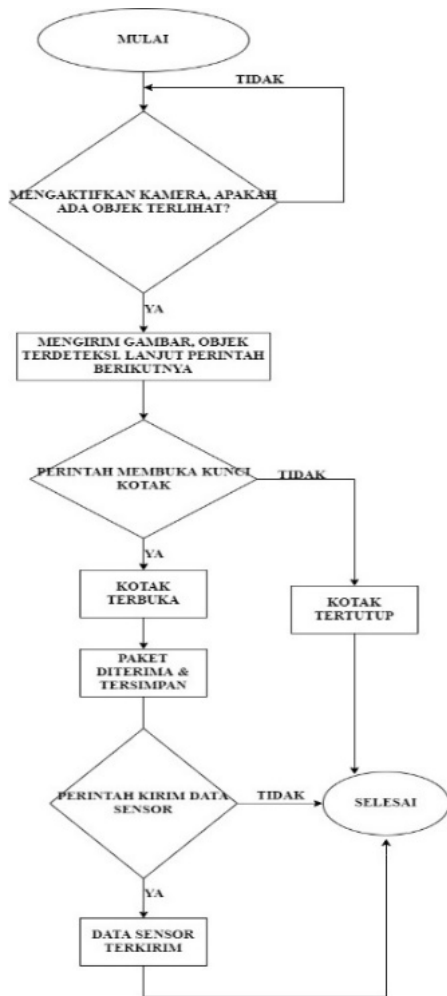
MULAI

TIDAK

MENGAKTIFKAN KAMERA, APAKAH ADA OBJEK TERLIHAT?

YA

MENGIRIM GAMBAR, OBJEK TERDETEKSI. LANJUT PERINTAH BERIKUTNYA

PERINTAH MEMBUKA KUNCI KOTAK

TIDAK

YA

KOTAK TERBUKA

KOTAK TERTUTUP

PAKET DITERIMA & TERSIMPAN

PERINTAH KIRIM DATA SENSOR

TIDAK

SELESAI

YA

DATA SENSOR TERKIRIM